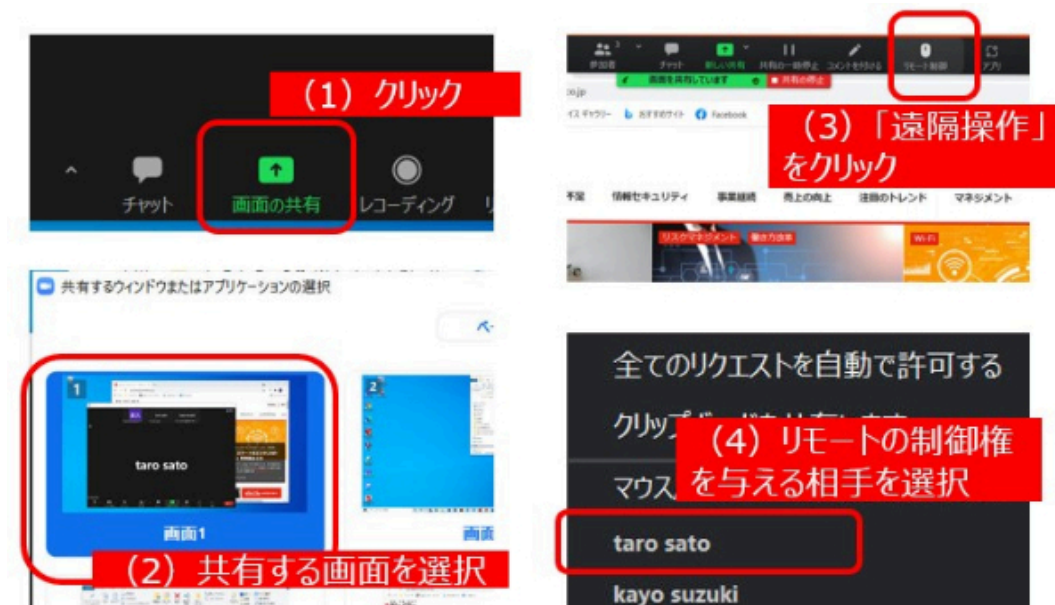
（1）クリック

チャット

画面の共有

レコーディング

共有するウィンドウまたはアプリケーションの選択

1

2

taro sato

画面1

画面

（2）共有する画面を選択

参加者

チャット

新しい共有

共有の一時停止

コメントを付ける

リモート制御

アプリ

画面を共有しています

共有の停止

co.jp

イス ギャラリー

おすすめサイト

Facebook

（3）「遠隔操作」をクリック

情報セキュリティ

事業継続

売上の向上

注目のトレンド

マネジメント

リスクマネジメント

働き方改革

Wi-Fi

全てのリクエストを自動で許可する

クリップ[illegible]

マウス

（4）リモートの制御権を与える相手を選択

taro sato

kayo suzuki